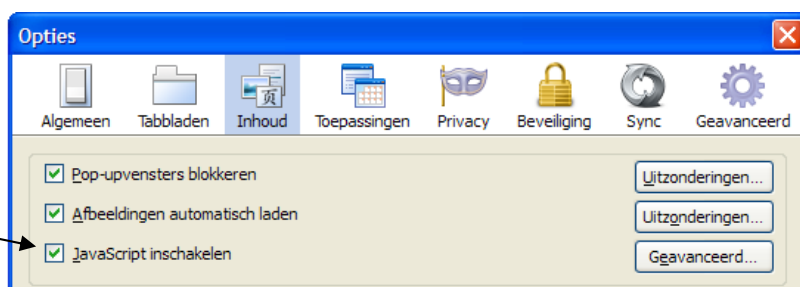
Opties

Algemeen Tabbladen Inhoud Toepassingen Privacy Beveiliging Sync Geavanceerd

Pop-upvensters blokkeren
Uitzonderingen...

Afbeeldingen automatisch laden
Uitzonderingen...

JavaScript inschakelen
Geavanceerd...